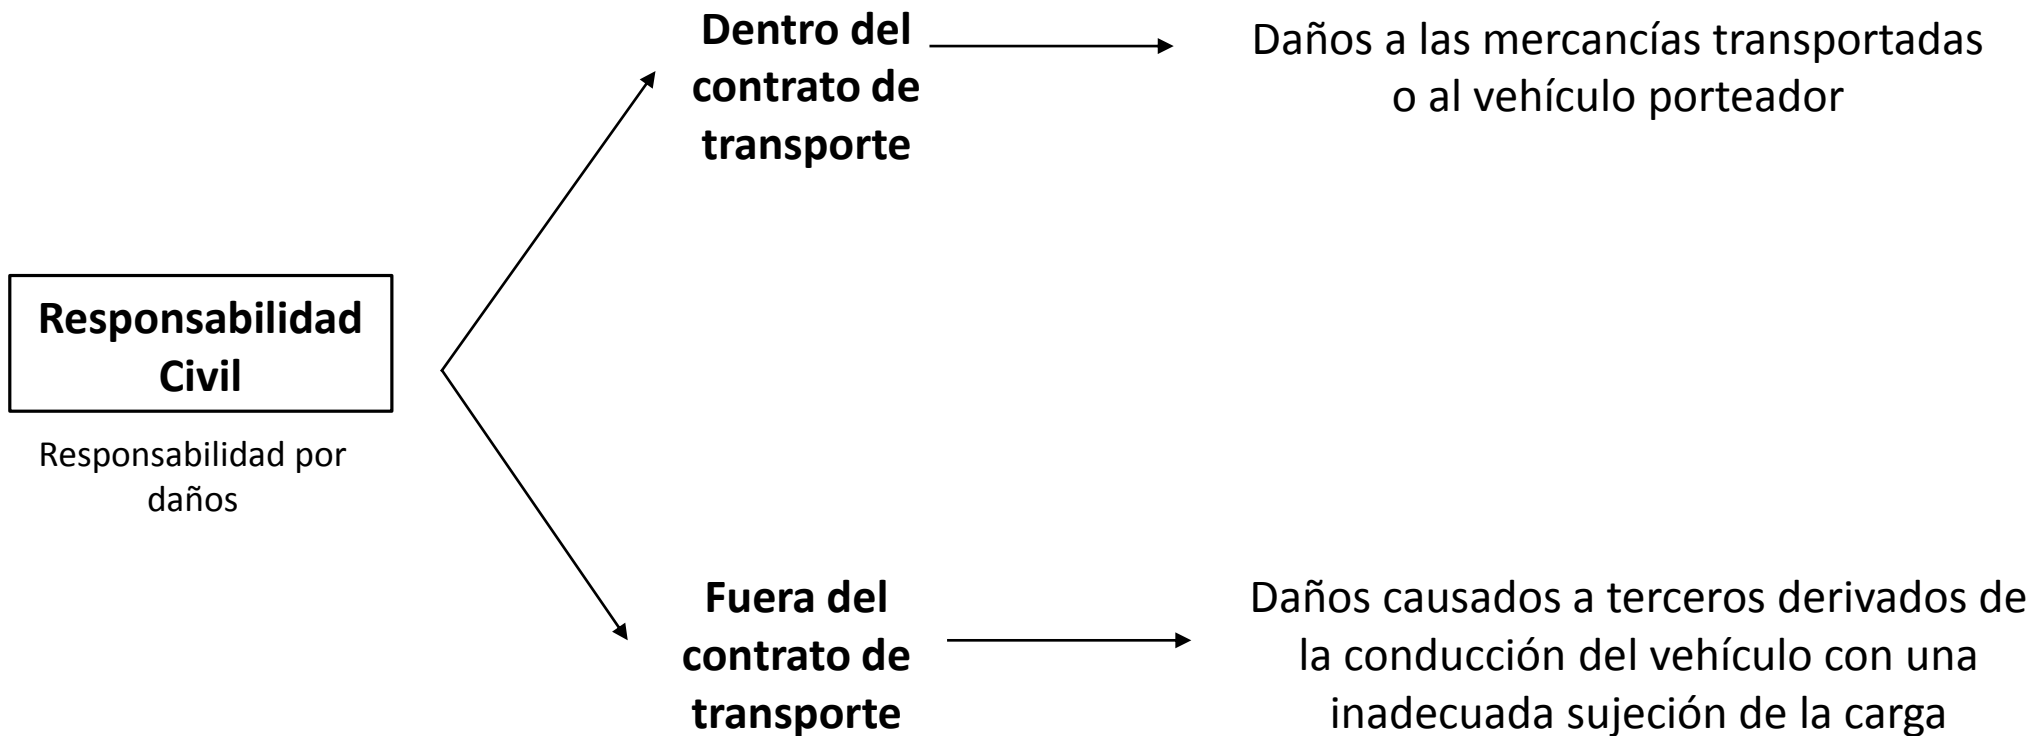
Responsabilidad Civil

Responsabilidad por daños

Dentro del contrato de transporte

Daños a las mercancías transportadas o al vehículo porteador

Fuera del contrato de transporte

Daños causados a terceros derivados de la conducción del vehículo con una inadecuada sujeción de la carga